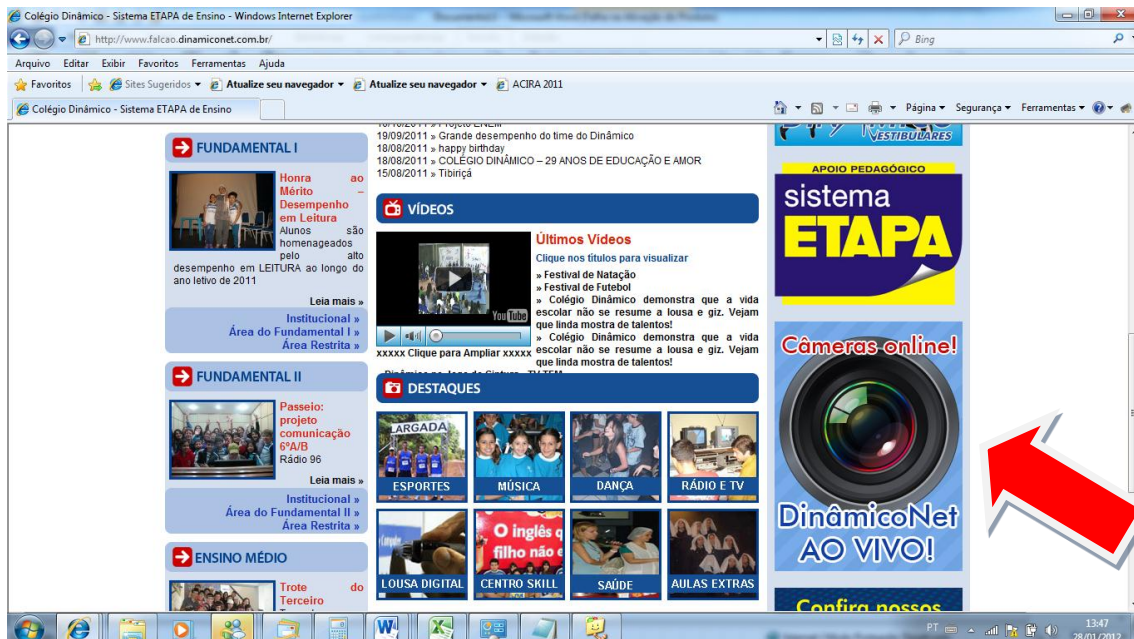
Colégio Dinâmico - Sistema ETAPA de Ensino - Windows Internet Explorer

http://www.falcao.dinamiconet.com.br/

Bing

Arquivo Editar Exibir Favoritos Ferramentas Ajuda

Favoritos Sites Sugeridos Atualize seu navegador Atualize seu navegador ACIRA 2011

Colégio Dinâmico - Sistema ETAPA de Ensino

Página Segurança Ferramentas

FUNDAMENTAL I

Honra ao Mérito - Desempenho em Leitura

Alunos são homenageados pelo alto desempenho em LEITURA ao longo do ano letivo de 2011

Leia mais »

Institucional »
Área do Fundamental I »
Área Restrita »

FUNDAMENTAL II

Passeio: projeto comunicação 6ºA/B

Rádio 96

Leia mais »

Institucional »
Área do Fundamental II »
Área Restrita »

ENSINO MÉDIO

Trote do Terceiro

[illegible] » Projeto ENEM
19/09/2011 » Grande desempenho do time do Dinâmico
18/08/2011 » happy birthday
18/08/2011 » COLÉGIO DINÂMICO – 29 ANOS DE EDUCAÇÃO E AMOR
15/08/2011 » Tibiriçá

VÍDEOS

Últimos Vídeos

Clique nos títulos para visualizar

» Festival de Natação
» Festival de Futebol
» Colégio Dinâmico demonstra que a vida escolar não se resume a lousa e giz. Vejam que linda mostra de talentos!
» Colégio Dinâmico demonstra que a vida escolar não se resume a lousa e giz. Vejam que linda mostra de talentos!

YouTube

xxxxx Clique para Ampliar xxxxx

DESTAQUES

LARGADA

ESPORTES MÚSICA DANÇA RÁDIO E TV

O inglês q filho não e

LOUSA DIGITAL CENTRO SKILL SAÚDE AULAS EXTRAS

VESTIBULARES

APOIO PEDAGÓGICO

sistema ETAPA

Câmeras online!

DinâmicoNet AO VIVO!

Confira nossos

PT 13:47 28/01/2012